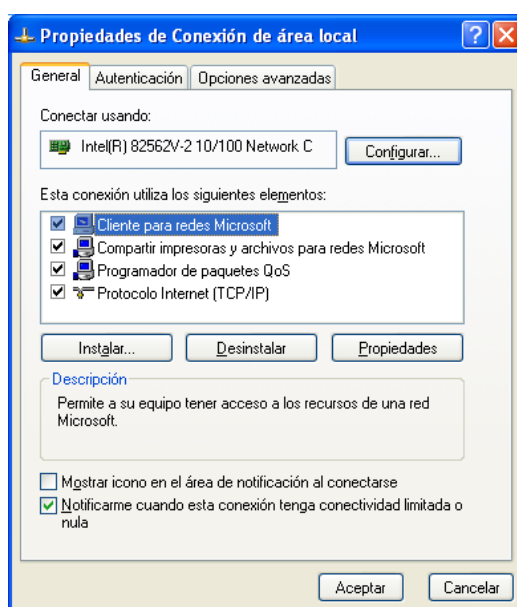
Propiedades de Conexión de área local

General | Autenticación | Opciones avanzadas

Conectar usando:

Intel(R) 82562V-2 10/100 Network C

Configurar...

Esta conexión utiliza los siguientes elementos:

Cliente para redes Microsoft
Compartir impresoras y archivos para redes Microsoft
Programador de paquetes QoS
Protocolo Internet (TCP/IP)

Instalar... | Desinstalar | Propiedades

Descripción

Permite a su equipo tener acceso a los recursos de una red Microsoft.

Mostrar icono en el área de notificación al conectarse

Notificarme cuando esta conexión tenga conectividad limitada o nula

Aceptar | Cancelar